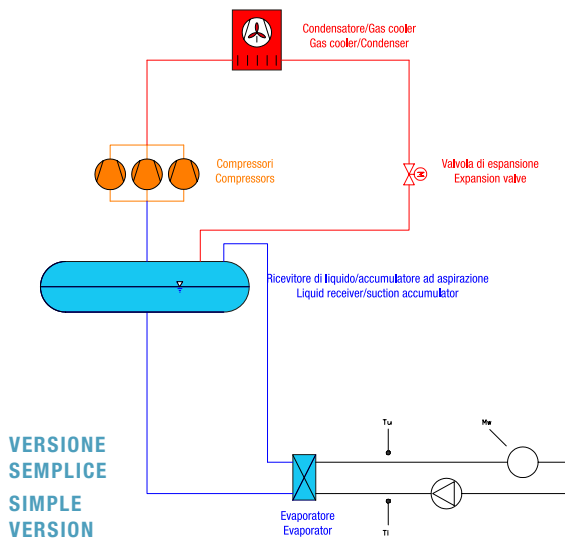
Condensatore/Gas cooler
Gas cooler/Condenser

Compressori
Compressors

Valvola di espansione
Expansion valve

Ricevitore di liquido/accumulatore ad aspirazione
Liquid receiver/suction accumulator

VERSIONE SEMPLICE

SIMPLE VERSION

Tu

Ms

Tl

Evaporatore
Evaporator